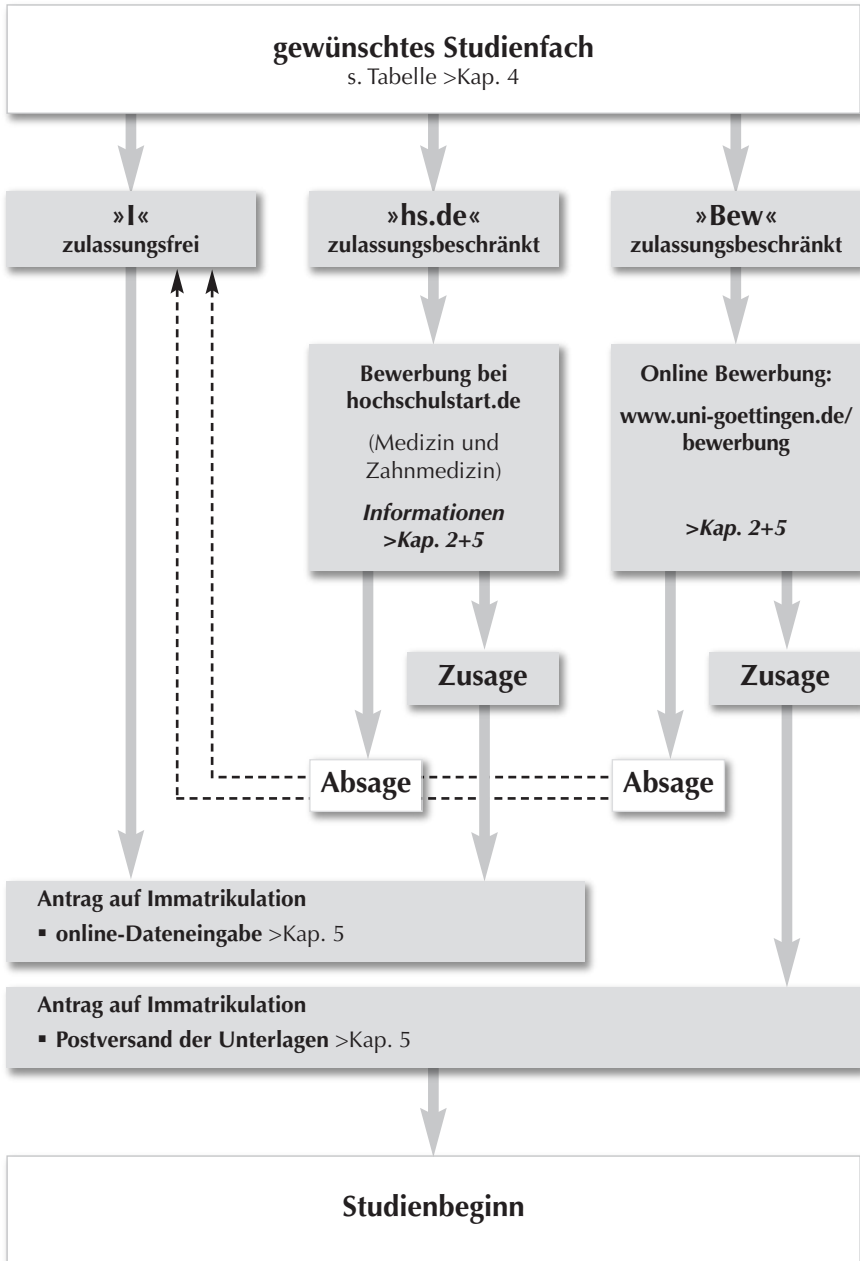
gewünschtes Studienfach
s. Tabelle >Kap. 4

»I«
zulassungsfrei

»hs.de«
zulassungsbeschränkt

»Bew«
zulassungsbeschränkt

Bewerbung bei hochschulstart.de

(Medizin und Zahnmedizin)

Informationen >Kap. 2+5

Online Bewerbung:

www.uni-goettingen.de/bewerbung

>Kap. 2+5

Zusage

Zusage

Absage

Absage

Antrag auf Immatrikulation
▪ online-Dateneingabe >Kap. 5

Antrag auf Immatrikulation
▪ Postversand der Unterlagen >Kap. 5

Studienbeginn